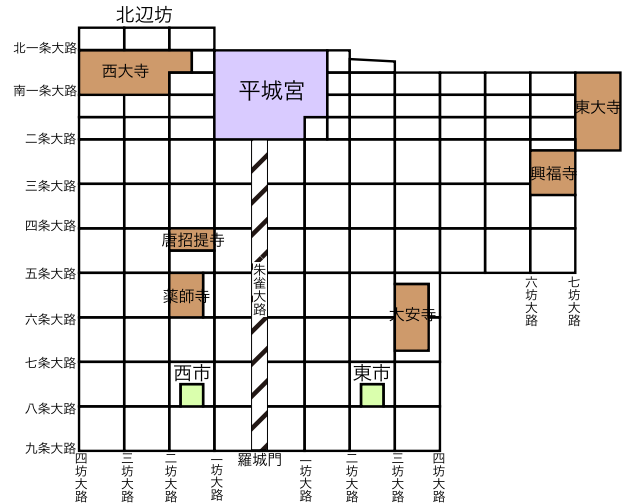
北辺坊

北一条大路
南一条大路
二条大路
三条大路
四条大路
五条大路
六条大路
七条大路
八条大路
九条大路

西大寺
平城宮
東大寺
興福寺
唐招提寺
朱雀大路
薬師寺
大安寺
西市
東市

六坊大路
七坊大路

四坊大路
三坊大路
二坊大路
一坊大路
羅城門
一坊大路
二坊大路
三坊大路
四坊大路